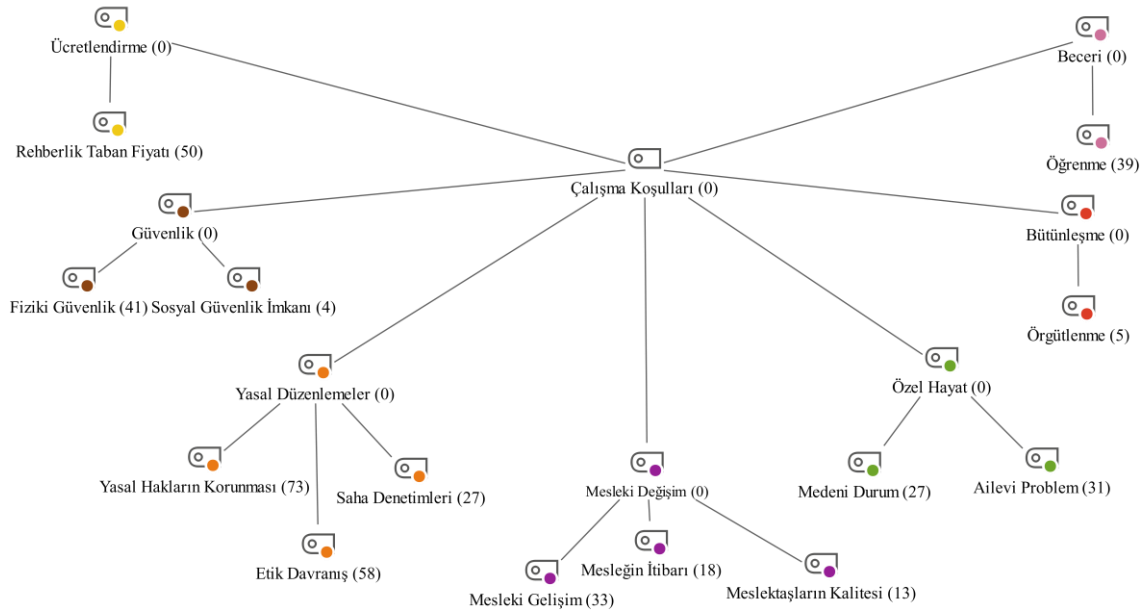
Ücretlendirme (0)

Rehberlik Taban Fiyatı (50)

Beceri (0)

Öğrenme (39)

Çalışma Koşulları (0)

Güvenlik (0)

Fiziki Güvenlik (41)

Sosyal Güvenlik İmkanı (4)

Bütünleşme (0)

Örgütlenme (5)

Yasal Düzenlemeler (0)

Özel Hayat (0)

Yasal Hakların Korunması (73)

Saha Denetimleri (27)

Etik Davranış (58)

Mesleki Değişim (0)

Medeni Durum (27)

Ailevi Problem (31)

Mesleğin İtibarı (18)

Mesleki Gelişim (33)

Meslektaşların Kalitesi (13)